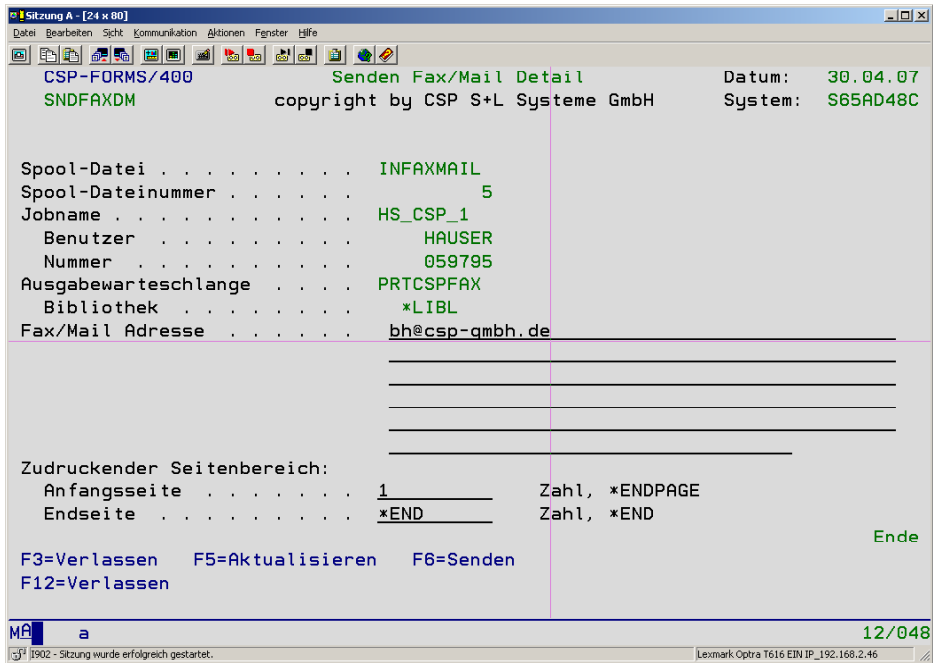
Sitzung A - [24 x 80]
Datei Bearbeiten Sicht Kommunikation Aktionen Fenster Hilfe

CSP-FORMS/400 Senden Fax/Mail Detail Datum: 30.04.07
SNDFAXDM copyright by CSP S+L Systeme GmbH System: S65AD48C

Spool-Datei . . . . . . . . . INFAXMAIL
Spool-Dateinummer . . . . . . 5
Jobname . . . . . . . . . . HS_CSP_1
Benutzer . . . . . . . . HAUSER
Nummer . . . . . . . . . 059795
Ausgabewarteschlange . . . . PRTCSPFAX
Bibliothek . . . . . . . *LIBL
Fax/Mail Adresse . . . . . . bh@csp-gmbh.de

Zudruckender Seitenbereich:
Anfangsseite . . . . . . . 1 Zahl, *ENDPAGE
Endseite . . . . . . . . . *END Zahl, *END
Ende
F3=Verlassen F5=Aktualisieren F6=Senden
F12=Verlassen

MA a 12/048
I902 - Sitzung wurde erfolgreich gestartet.
Lexmark Optra T616 EIN IP_192.168.2.46